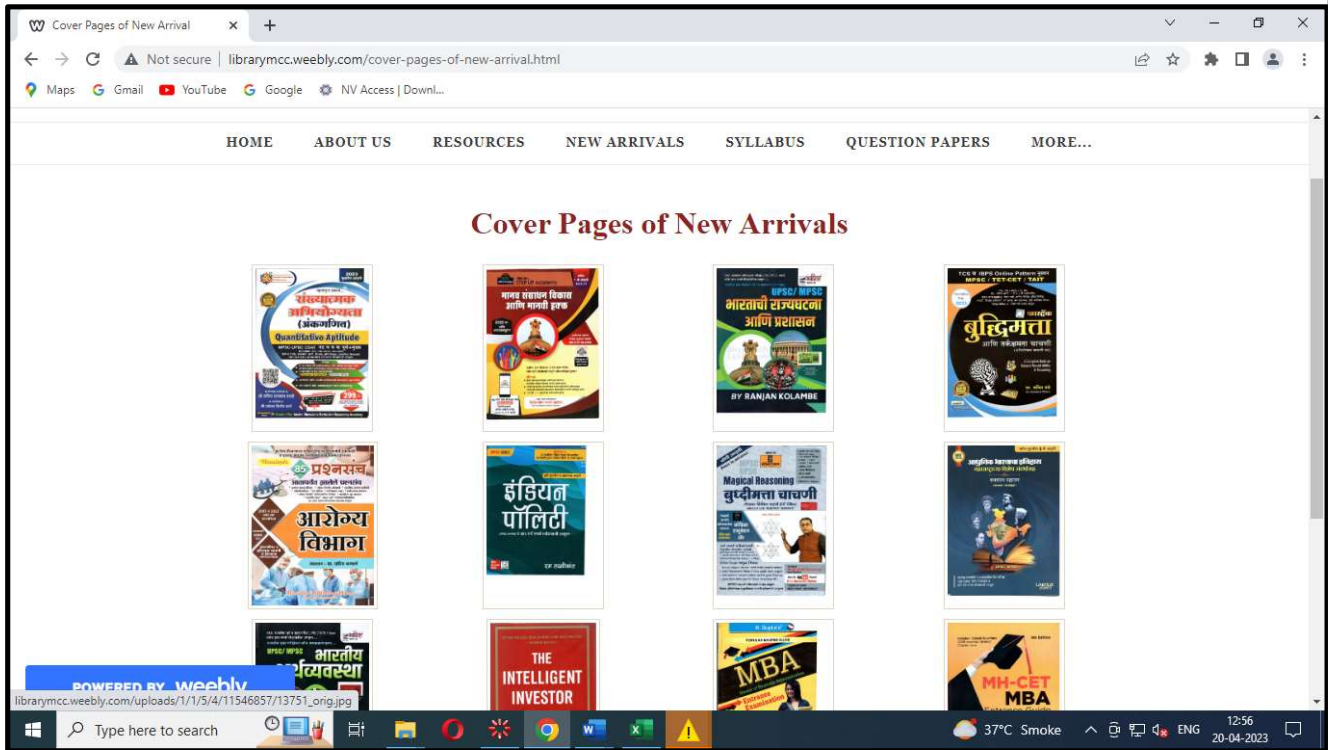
Cover Pages of New Arrival
Not secure | librarymcc.weebly.com/cover-pages-of-new-arrival.html
Maps Gmail YouTube Google NV Access | Downl...

HOME ABOUT US RESOURCES NEW ARRIVALS SYLLABUS QUESTION PAPERS MORE...

Cover Pages of New Arrivals

संख्यात्मक अभियोग्यता (अंकगणित) Quantitative Aptitude

मानव संसाधन विकास आणि मानवी हक्क

UPSC/MPSC भारताची राज्यघटना आणि प्रशासन BY RANJAN KOLAMBE

TCS व IBPS Online Pattern नुसार MPSC / TET-CET / TAIT बुद्धिमत्ता

85 प्रश्नसंच आरोग्य विभाग

इंडियन पॉलिटी

Magical Reasoning बुध्दीमत्ता चाचणी

UPSC/MPSC भारतीय अर्थव्यवस्था

THE INTELLIGENT INVESTOR

MBA

MH-CET MBA

POWERED BY weebly
librarymcc.weebly.com/uploads/1/1/5/4/11546857/13751_orig.jpg

Type here to search
37°C Smoke ENG 12:56 20-04-2023